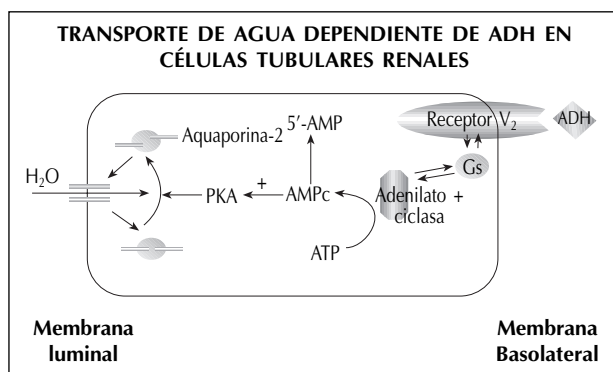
TRANSPORTE DE AGUA DEPENDIENTE DE ADH EN CÉLULAS TUBULARES RENALES

Aquaporina-2

5'-AMP

Receptor $V_2$

ADH

$H_2O$

+

PKA

AMPc

Gs

Adenilato ciclasa

+

ATP

Membrana luminal

Membrana Basolateral